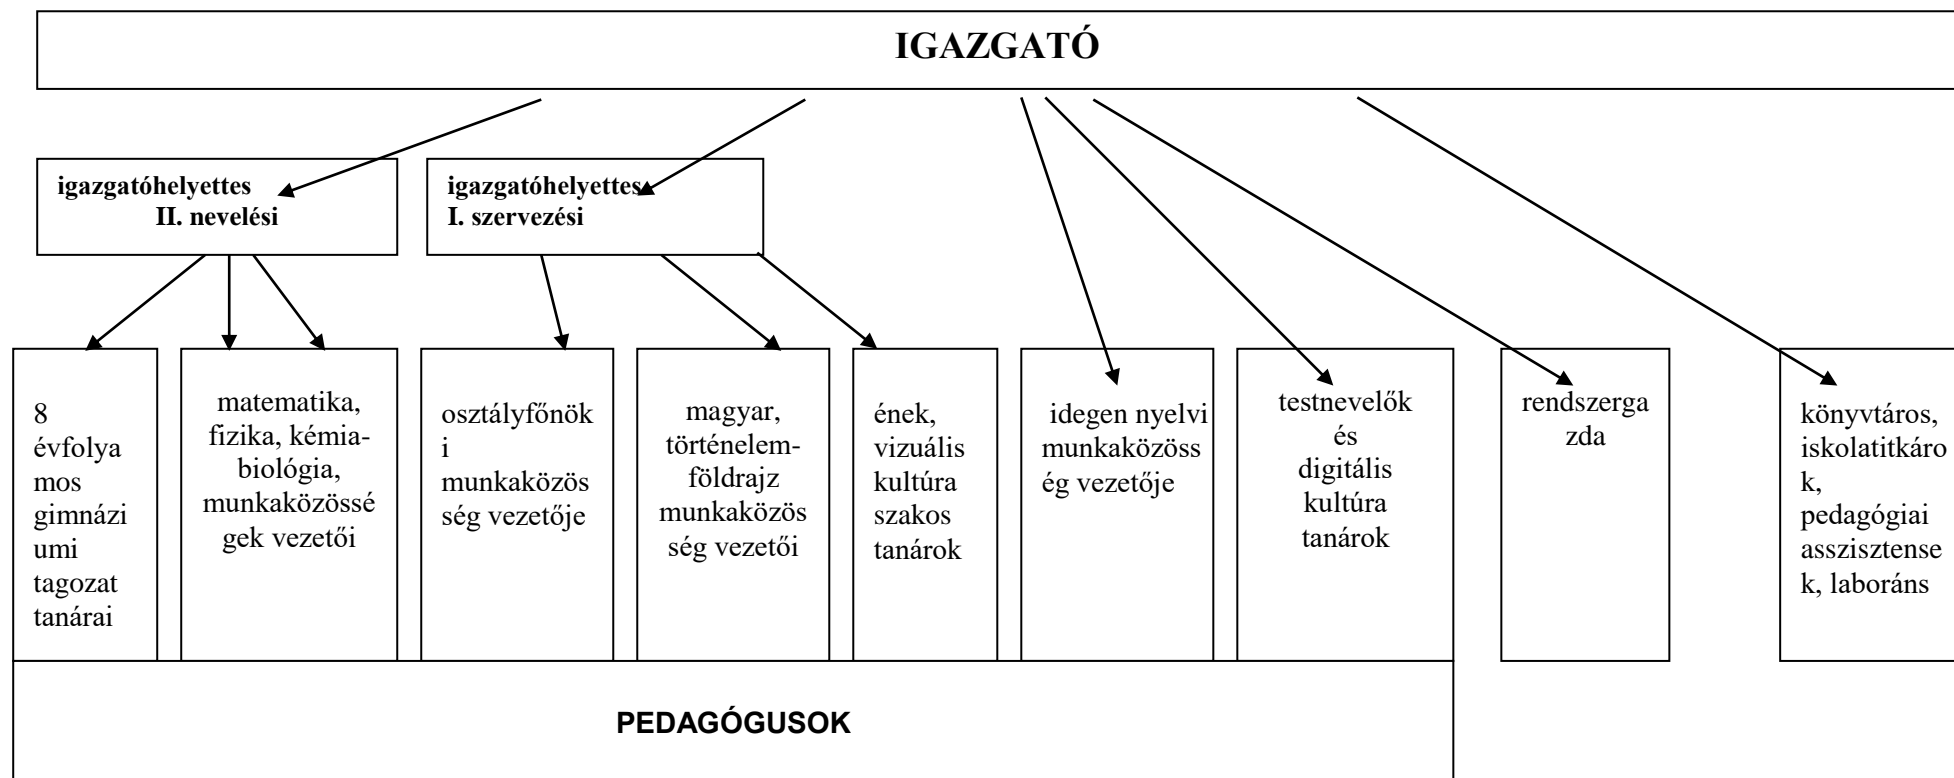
IGAZGATÓ

igazgatóhelyettes
II. nevelési

igazgatóhelyettes
I. szervezési

8 évfolyamos gimnáziumi tagozat tanárai

matematika, fizika, kémia-biológia, munkaközösségek vezetői

osztályfőnöki munkaközösség vezetője

magyar, történelem-földrajz munkaközösség vezetői

ének, vizuális kultúra szakos tanárok

idegen nyelvi munkaközösség vezetője

testnevelők és digitális kultúra tanárok

rendszergazda

könyvtáros, iskolatitkárok, pedagógiai asszisztensek, laboráns

PEDAGÓGUSOK